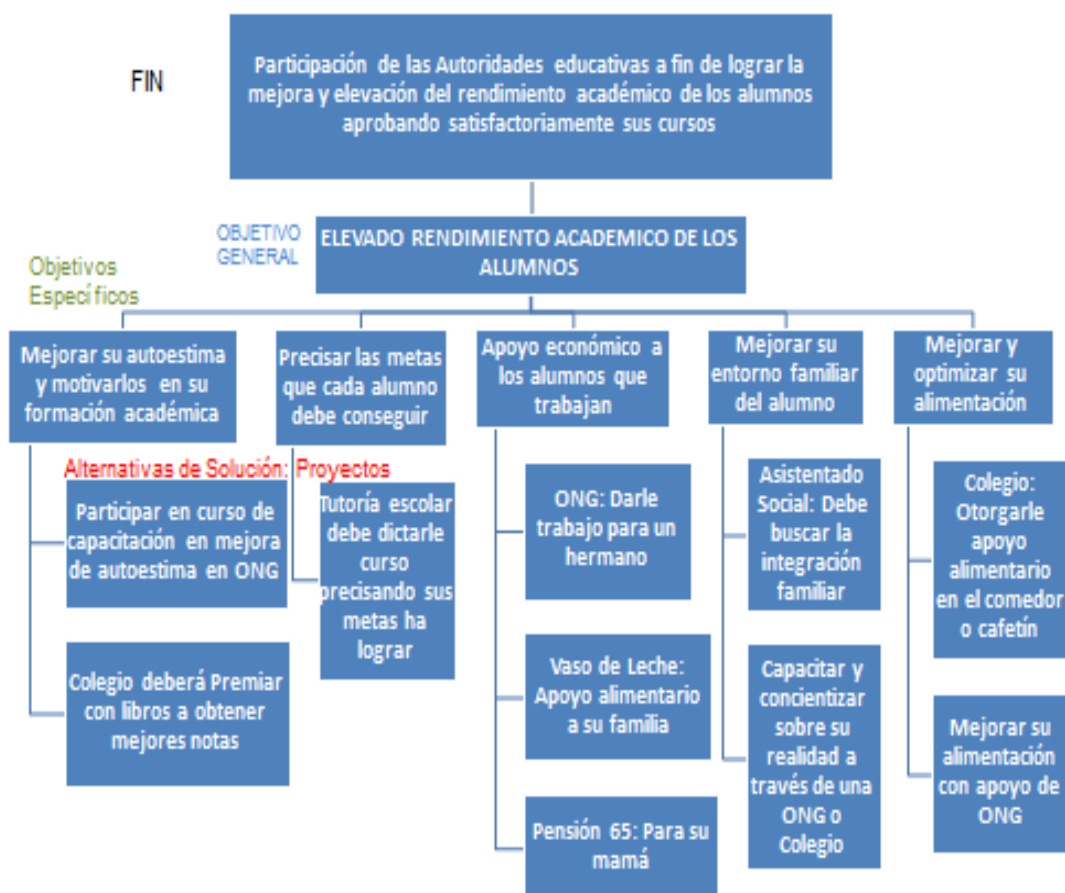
FIN

Participación de las Autoridades educativas a fin de lograr la mejora y elevación del rendimiento académico de los alumnos aprobando satisfactoriamente sus cursos

OBJETIVO GENERAL

ELEVADO RENDIMIENTO ACADEMICO DE LOS ALUMNOS

Objetivos Específicos

Mejorar su autoestima y motivarlos en su formación académica

Precisar las metas que cada alumno debe conseguir

Apoyo económico a los alumnos que trabajan

Mejorar su entorno familiar del alumno

Mejorar y optimizar su alimentación

Alternativas de Solución: Proyectos

Participar en curso de capacitación en mejora de autoestima en ONG

Colegio deberá Premiar con libros a obtener mejores notas

Tutoría escolar debe dictarle curso precisando sus metas ha lograr

ONG: Darle trabajo para un hermano

Vaso de Leche: Apoyo alimentario a su familia

Pensión 65: Para su mamá

Asistentado Social: Debe buscar la integración familiar

Capacitar y concientizar sobre su realidad a través de una ONG o Colegio

Colegio: Otorgarle apoyo alimentario en el comedor o cafetín

Mejorar su alimentación con apoyo de ONG